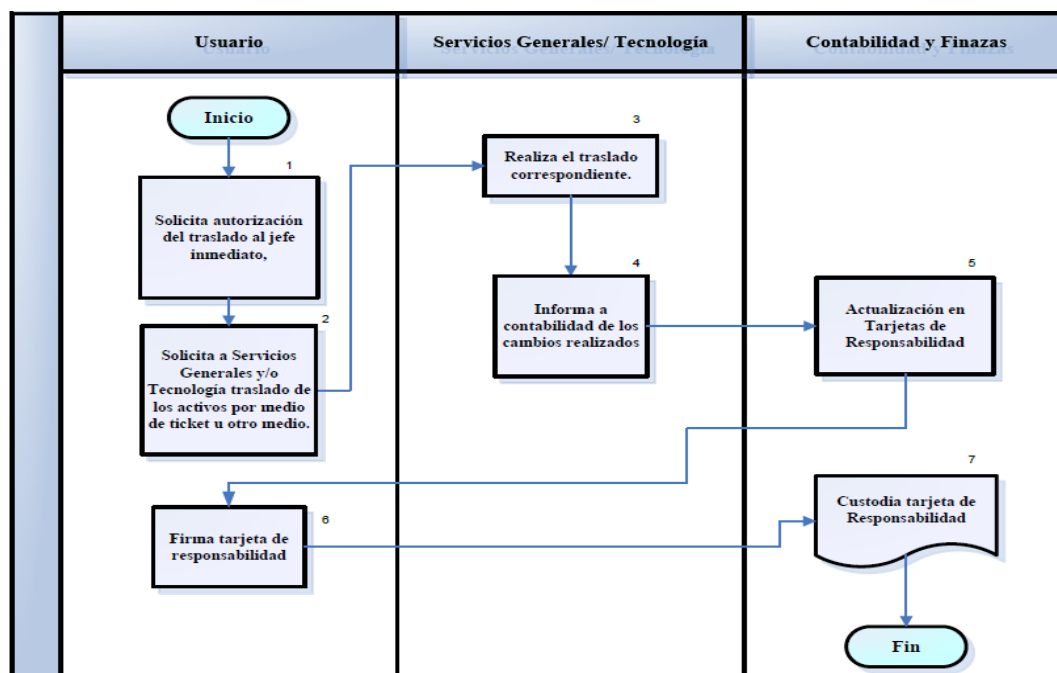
| Usuario | Servicios Generales/ Tecnología | Contabilidad y Finazas |
|---|---|---|

Inicio

1
Solicita autorización del traslado al jefe inmediato,

2
Solicita a Servicios Generales y/o Tecnología traslado de los activos por medio de ticket u otro medio.

3
Realiza el traslado correspondiente.

4
Informa a contabilidad de los cambios realizados

5
Actualización en Tarjetas de Responsabilidad

6
Firma tarjeta de responsabilidad

7
Custodia tarjeta de Responsabilidad

Fin